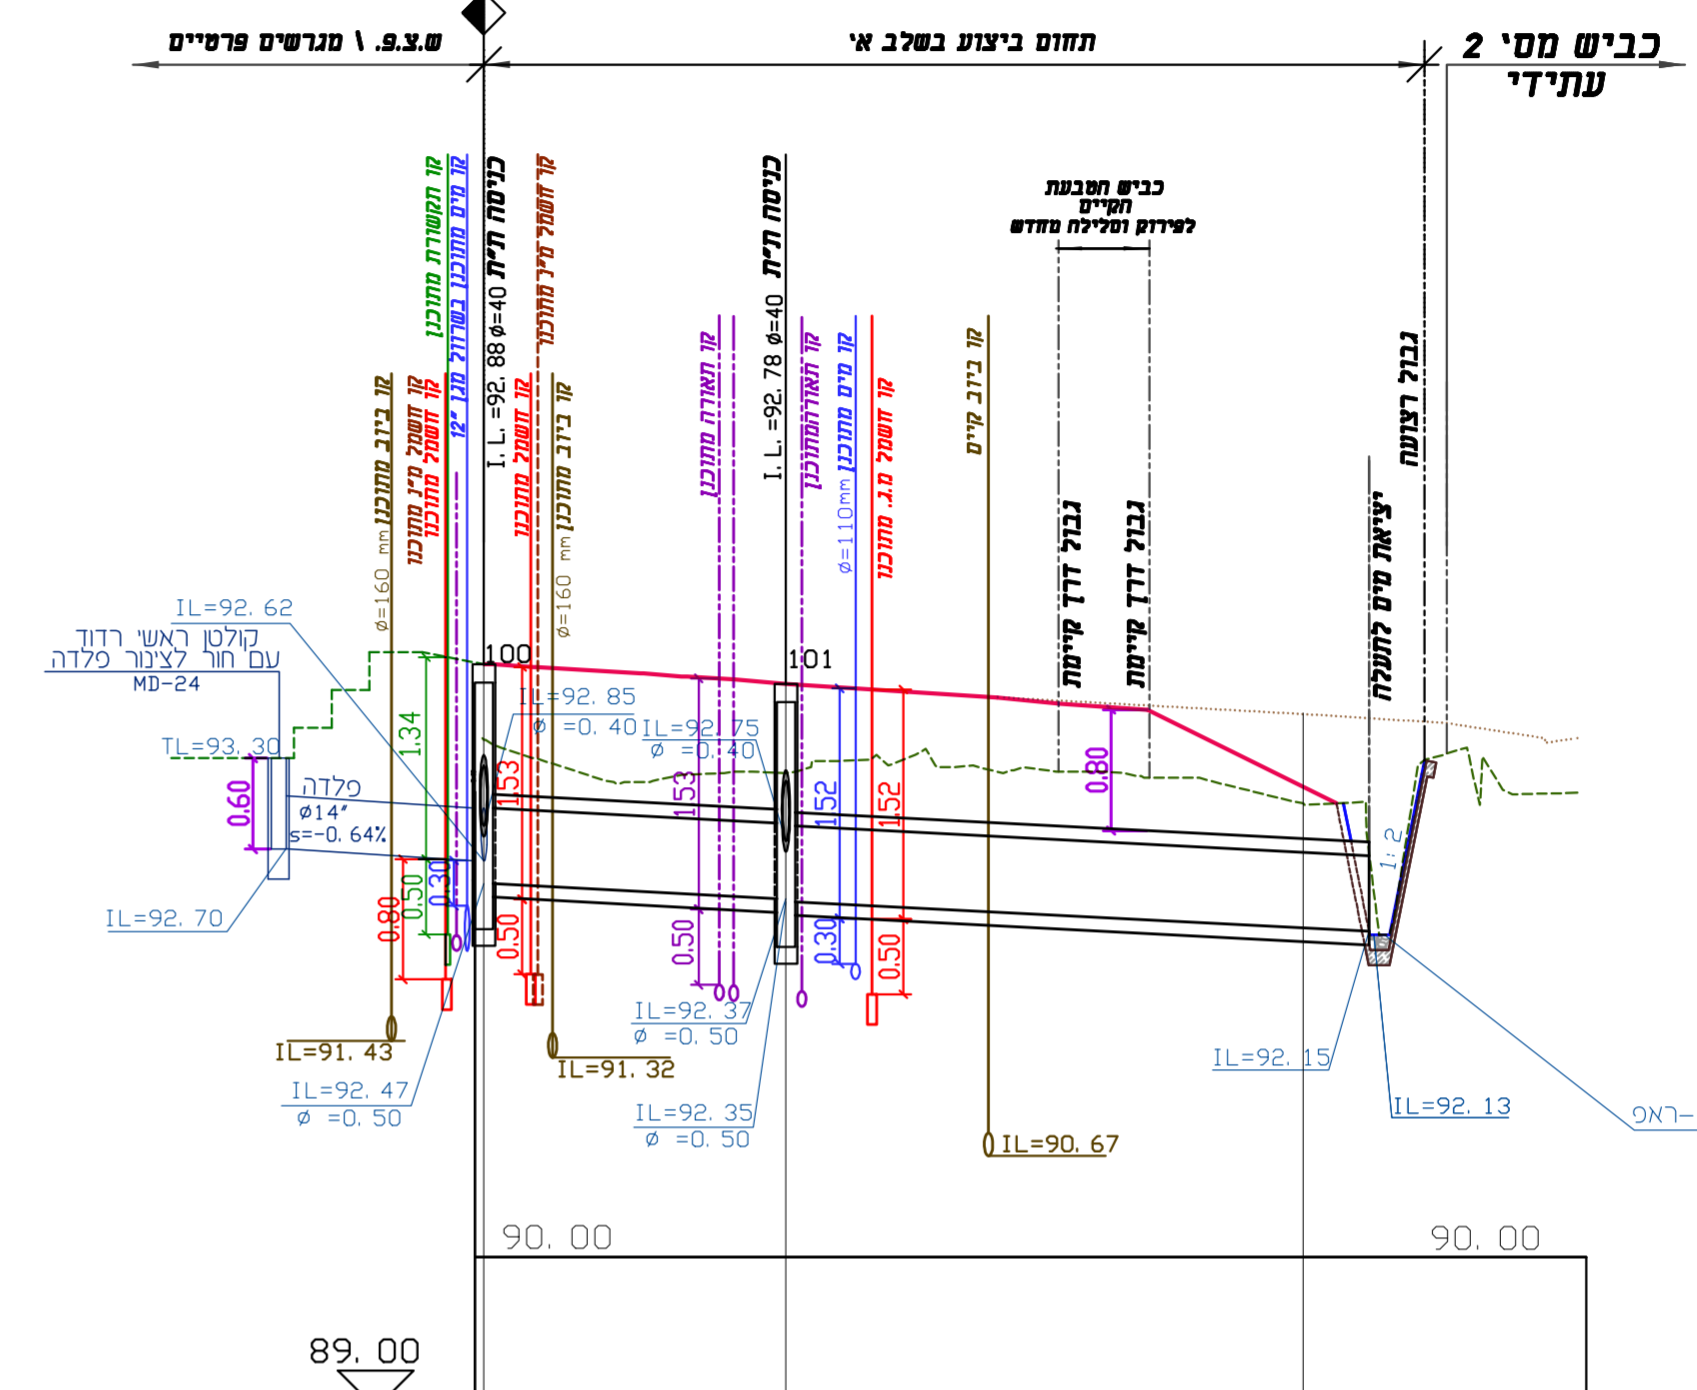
שצ.פ. \ מגרשים פרטיים
תחום ביצוע בשלב א'
כביש מס' 2
עתידי

קו תקשורת מתוכנן
קו מים מתוכנן בשרוול מגן 12"
כניסה תית
I. L. =92. 88 ø=40
קו חשמל מ"ר מתוכנן
קו ביוב מתוכנן
ø=160 mm
קו חשמל מ"ן מתוכנן
קו חשמל מתוכנן
קו חשמל מתוכנן
קו ביוב מתוכנן
ø=160 mm
קו תאורה מתוכנן
כניסה תית
I. L. =92. 78 ø=40
קו תאורה מתוכנן
קו מים מתוכנן
ø=110mm
קו חשמל מ.ג. מתוכנן
קו ביוב קיים
כביש הטבעת הקיים לפירוק וסלילה מחדש
גבול דרך קיימת
גבול דרך קיימת
יציאת מים לתעלה
גבול רצועה

IL=92. 62
קולטן ראשי רדוד עם חור לצינור פלדה
MD-24
TL=93. 30
0.60
פלדה
ø14"
s=-0. 64%
IL=92. 70
1.34
0.80
0.50
0.30
100
IL=92. 85
ø =0. 40
IL=92. 75
ø =0. 40
153
0.50
153
0.50
101
152
152
0.30
0.50
0.80
1:2
IL=91. 43
IL=92. 47
ø =0. 50
IL=91. 32
IL=92. 37
ø =0. 50
IL=92. 35
ø =0. 50
IL=90. 67
IL=92. 15
IL=92. 13
ראק-
90. 00
90. 00
89. 00